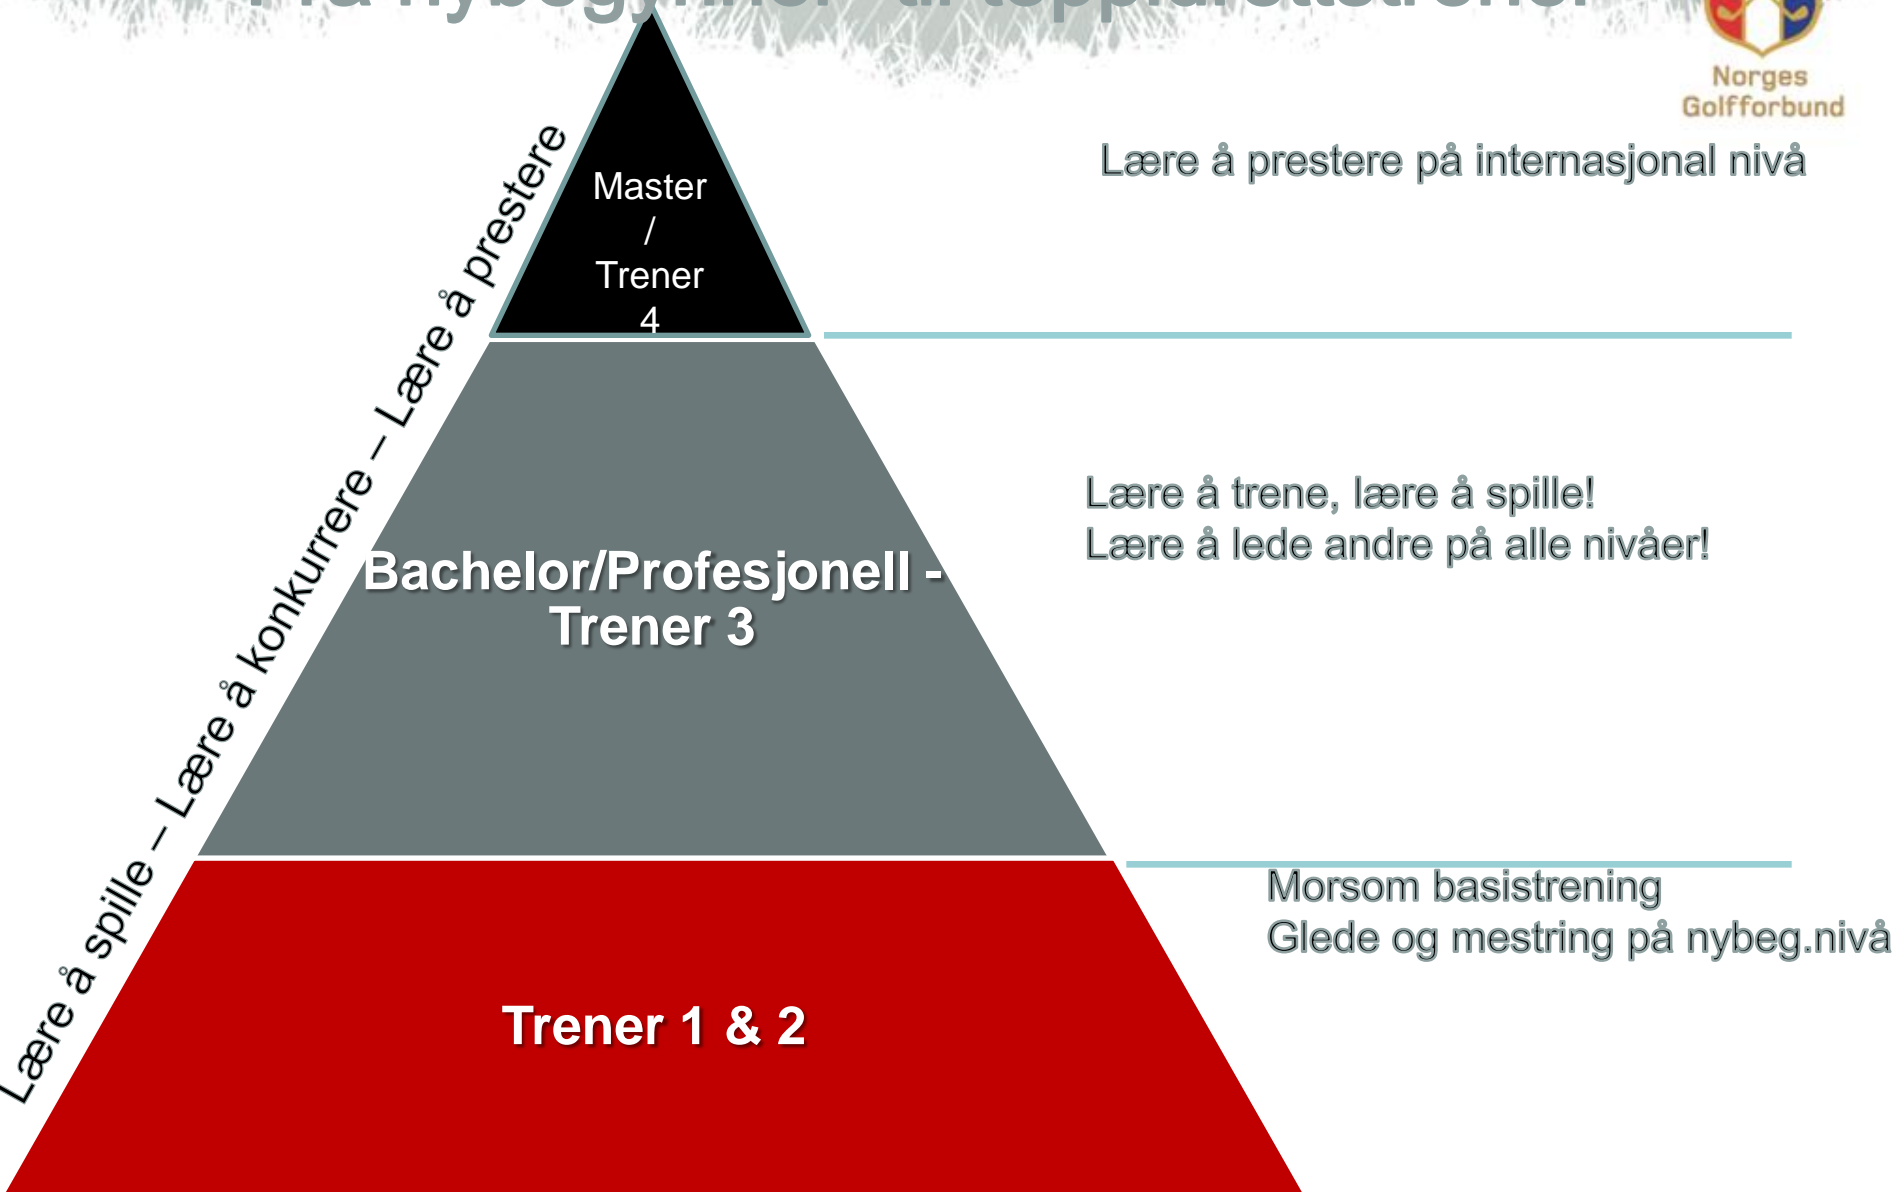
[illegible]

Norges Golfforbund

Master / Trener 4

Lære å prestere på internasjonal nivå

Lære å spille – Lære å konkurrere – Lære å prestere

Bachelor/Profesjonell - Trener 3

Lære å trene, lære å spille!
Lære å lede andre på alle nivåer!

Morsom basistrening
Glede og mestring på nybeg.nivå

Trener 1 & 2